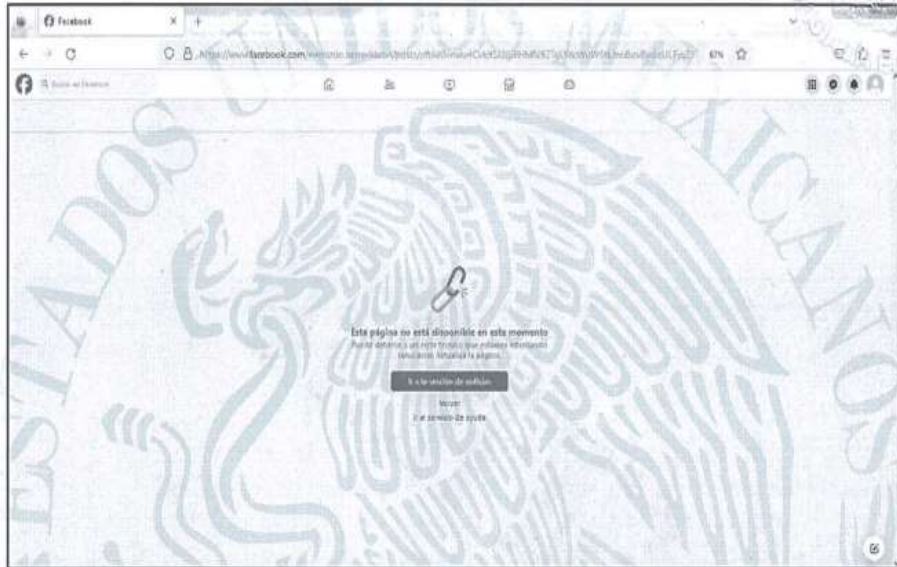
Facebook

https://www.facebook.com/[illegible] 67%

Buscar en Facebook

ESTADOS UNIDOS MEXICANOS

Esta página no está disponible en este momento

Puede deberse a un error técnico que estamos intentando solucionar. Actualiza la página.

Ir a la sección de noticias

Volver

Ir al servicio de ayuda